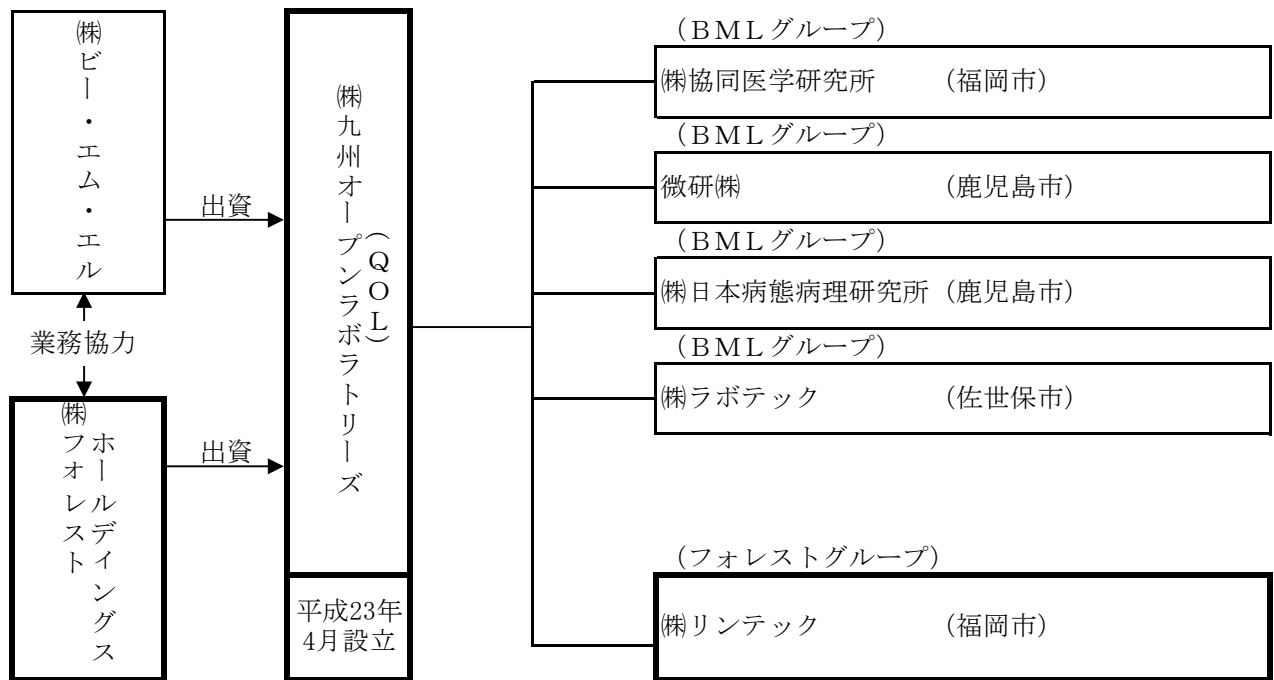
㈱ビー・エム・エル

出資

業務協力

㈱フォレストホールディングス

出資

㈱九州オープンラボラトリーズ（QOL）

平成23年4月設立

（BMLグループ）
㈱協同医学研究所　（福岡市）

（BMLグループ）
微研㈱　（鹿児島市）

（BMLグループ）
㈱日本病態病理研究所（鹿児島市）

（BMLグループ）
㈱ラボテック　（佐世保市）

（フォレストグループ）
㈱リンテック　（福岡市）